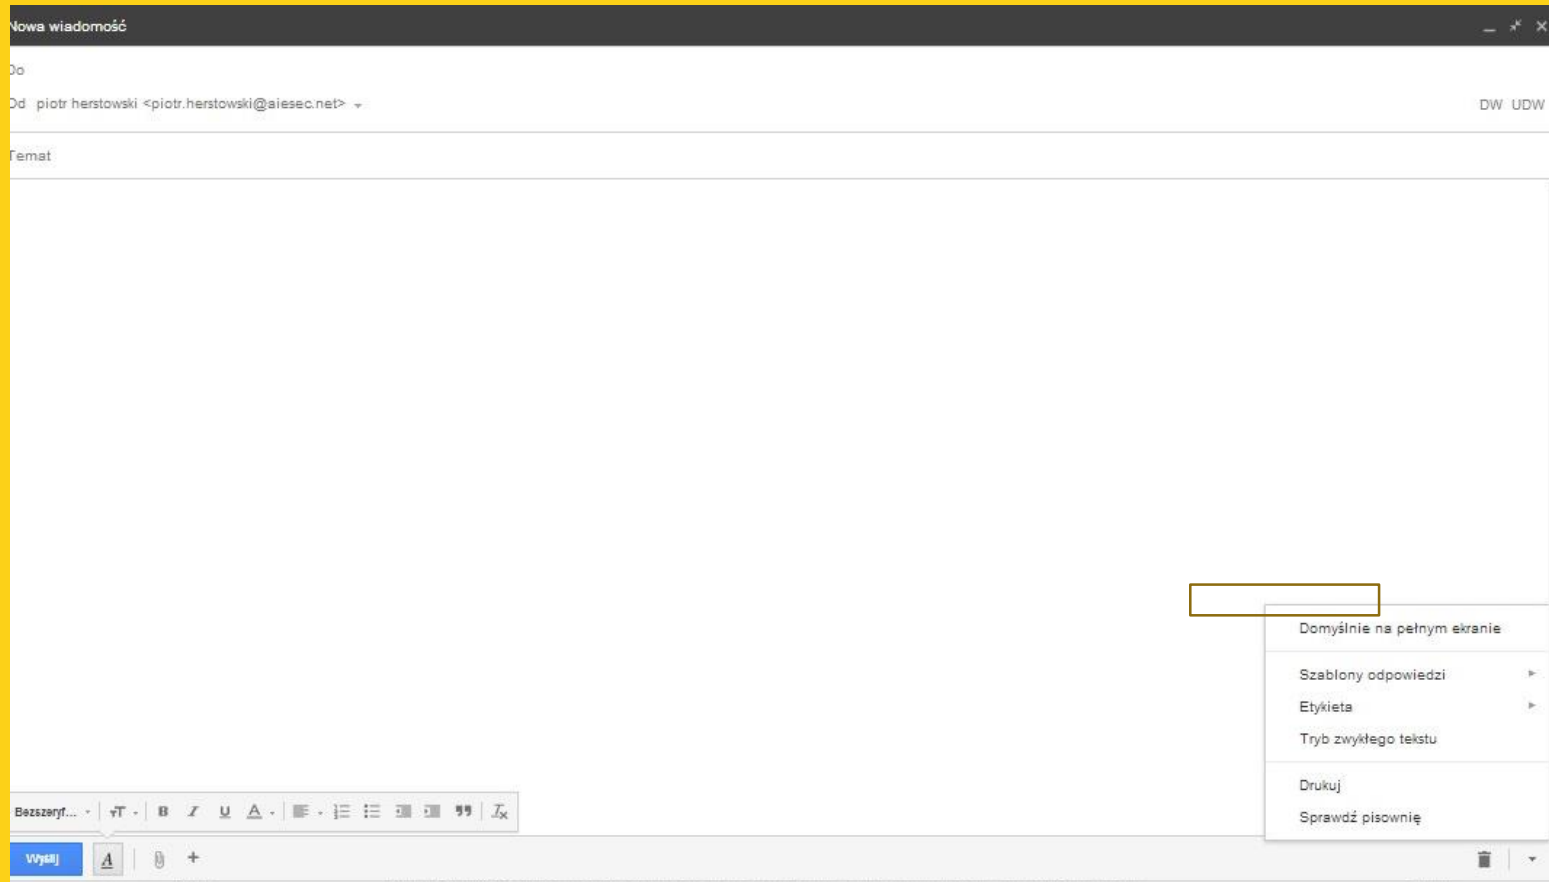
Nowa wiadomość

Do

Od piotr herstowski <piotr.herstowski@aiesec.net>

DW UDW

Temat

Domyślnie na pełnym ekranie

Szablony odpowiedzi

Etykieta

Tryb zwykłego tekstu

Drukuj

Sprawdź pisownię

Bezszeryf...

B I U A

Wyślij